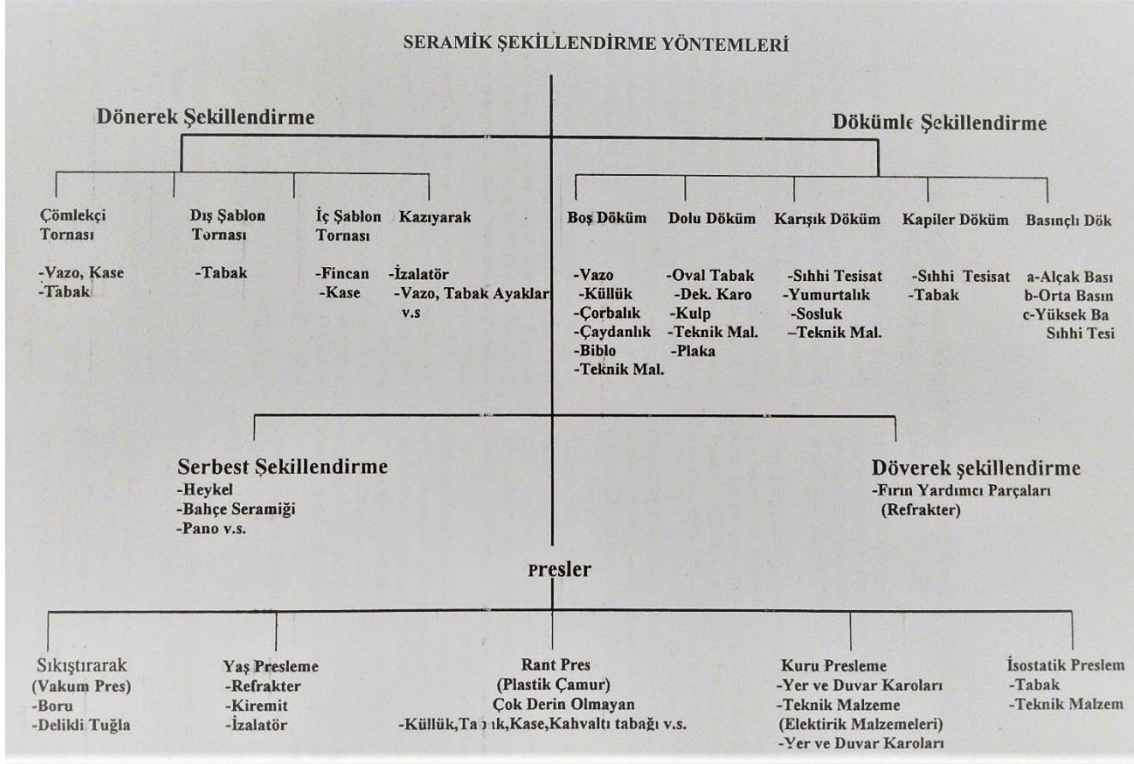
SERAMİK ŞEKİLLENDİRME YÖNTEMLERİ

Dönerek Şekillendirme

Dökümle Şekillendirme

Çömlekçi Tornası
-Vazo, Kase
-Tabak

Dış Şablon Tornası
-Tabak

İç Şablon Tornası
-Fincan
-Kase

Kazıyarak
-İzalatör
-Vazo, Tabak Ayaklar v.s

Boş Döküm
-Vazo
-Küllük
-Çorbalık
-Çaydanlık
-Biblo
-Teknik Mal.

Dolu Döküm
-Oval Tabak
-Dek. Karo
-Kulp
-Teknik Mal.
-Plaka

Karışık Döküm
-Sıhhi Tesisat
-Yumurtalık
-Sosluk
–Teknik Mal.

Kapiler Döküm
-Sıhhi Tesisat
-Tabak

Basınçlı Dök
a-Alçak Bası
b-Orta Basın
c-Yüksek Ba
Sıhhi Tesi

Serbest Şekillendirme
-Heykel
-Bahçe Seramiği
-Pano v.s.

Döverek şekillendirme
-Fırın Yardımcı Parçaları (Refrakter)

Presler

Sıkıştırarak
(Vakum Pres)
-Boru
-Delikli Tuğla

Yaş Presleme
-Refrakter
-Kiremit
-İzalatör

Rant Pres
(Plastik Çamur)
Çok Derin Olmayan
-Küllük,Ta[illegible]k,Kase,Kahvaltı tabağı v.s.

Kuru Presleme
-Yer ve Duvar Karoları
-Teknik Malzeme
(Elektirik Malzemeleri)
-Yer ve Duvar Karoları

İsostatik Preslem
-Tabak
-Teknik Malzem